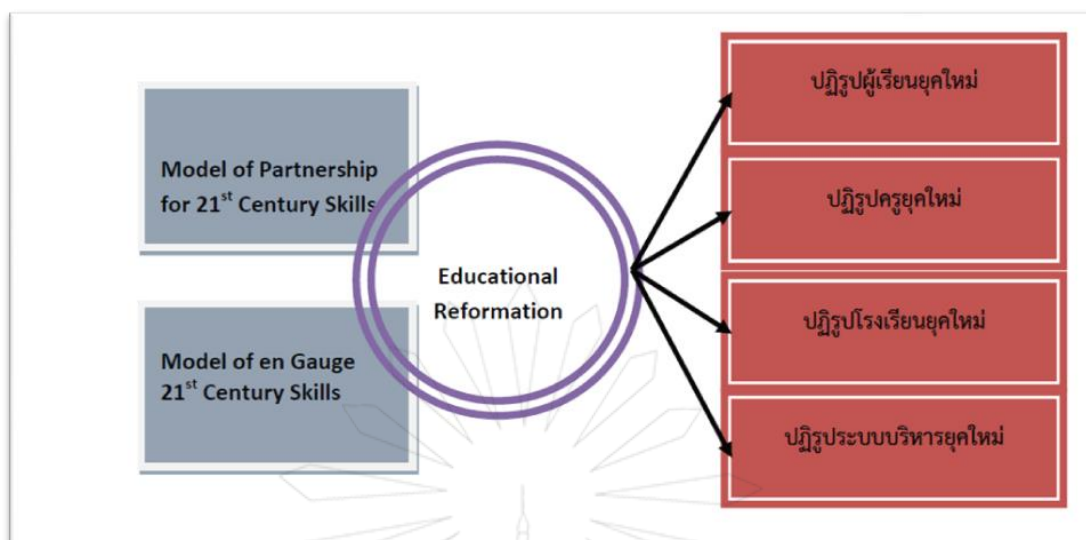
Model of Partnership for 21$^{st}$ Century Skills

Model of en Gauge 21$^{st}$ Century Skills

Educational Reformation

ปฏิรูปผู้เรียนยุคใหม่

ปฏิรูปครูยุคใหม่

ปฏิรูปโรงเรียนยุคใหม่

ปฏิรูประบบบริหารยุคใหม่